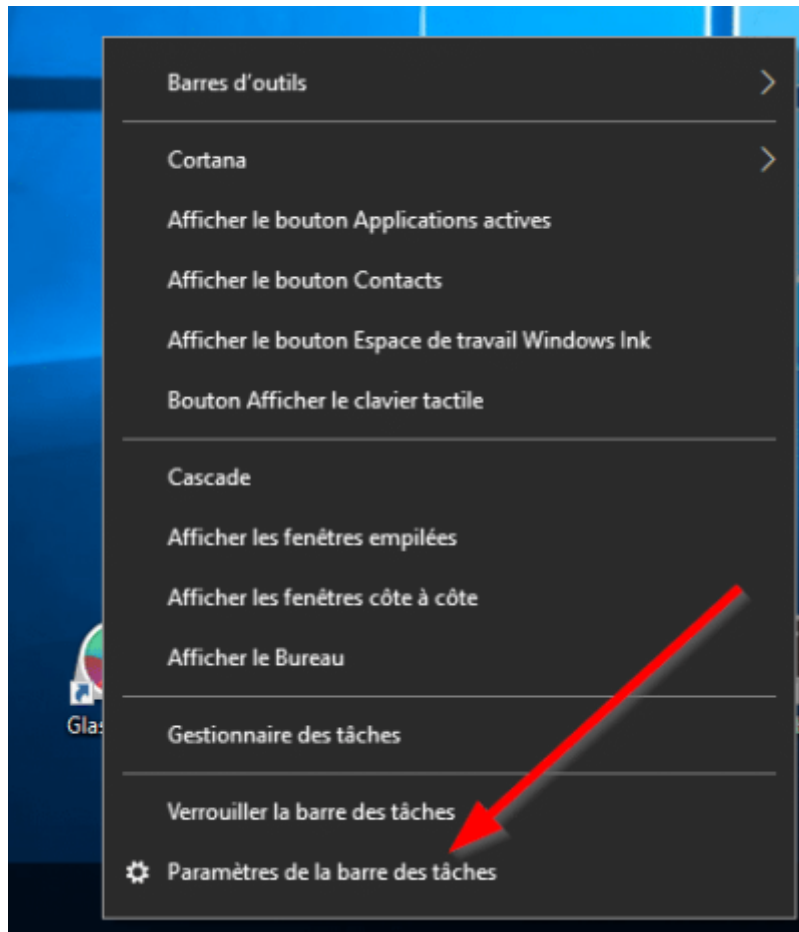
Barres d'outils

Cortana

Afficher le bouton Applications actives

Afficher le bouton Contacts

Afficher le bouton Espace de travail Windows Ink

Bouton Afficher le clavier tactile

Cascade

Afficher les fenêtres empilées

Afficher les fenêtres côte à côte

Afficher le Bureau

Gestionnaire des tâches

Verrouiller la barre des tâches

Paramètres de la barre des tâches

Glas